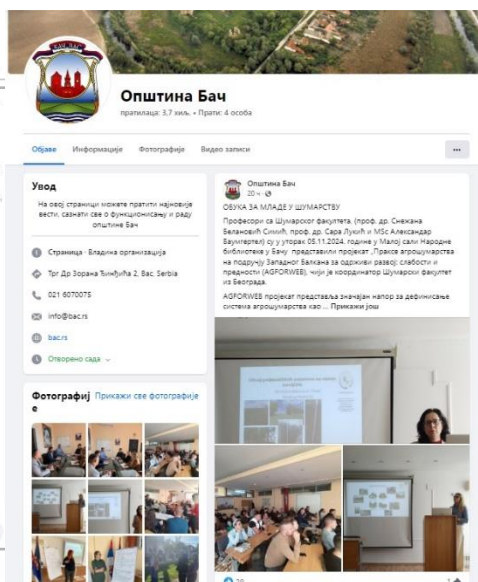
БАЧ БАЧ

Општина Бач
пратилаца: 3,7 хиљ. • Прати: 4 особа

Објаве Информације Фотографије Видео записи ...

Увод

На овој страници можете пратити најновије вести, сазнати све о функционисању и раду општине Бач

Страница · Владина организација

Трг Др Зорана Ђинђића 2, Bac, Serbia

021 6070075

info@bac.rs

bac.rs

Отворено сада

Фотографије Прикажи све фотографије

Општина Бач
20 ч ·

ОБУКА ЗА МЛАДЕ У ШУМАРСТВУ

Професори са Шумарског факултета, (проф. др. Снежана Белановић Симић, проф. др. Сара Лукић и MSc Александар Баумгертел) су у уторак 05.11.2024. године у Малој сали Народне библиотеке у Бачу представили пројекат „Пракса агрошумарства на подручју Западног Балкана за одрживи развој: слабости и предности (AGFORWEB), чији је координатор Шумарски факултет из Београда.

AGFORWEB пројекат представља значајан напор за дефинисање система агрошумарства као ... Прикажи још

20